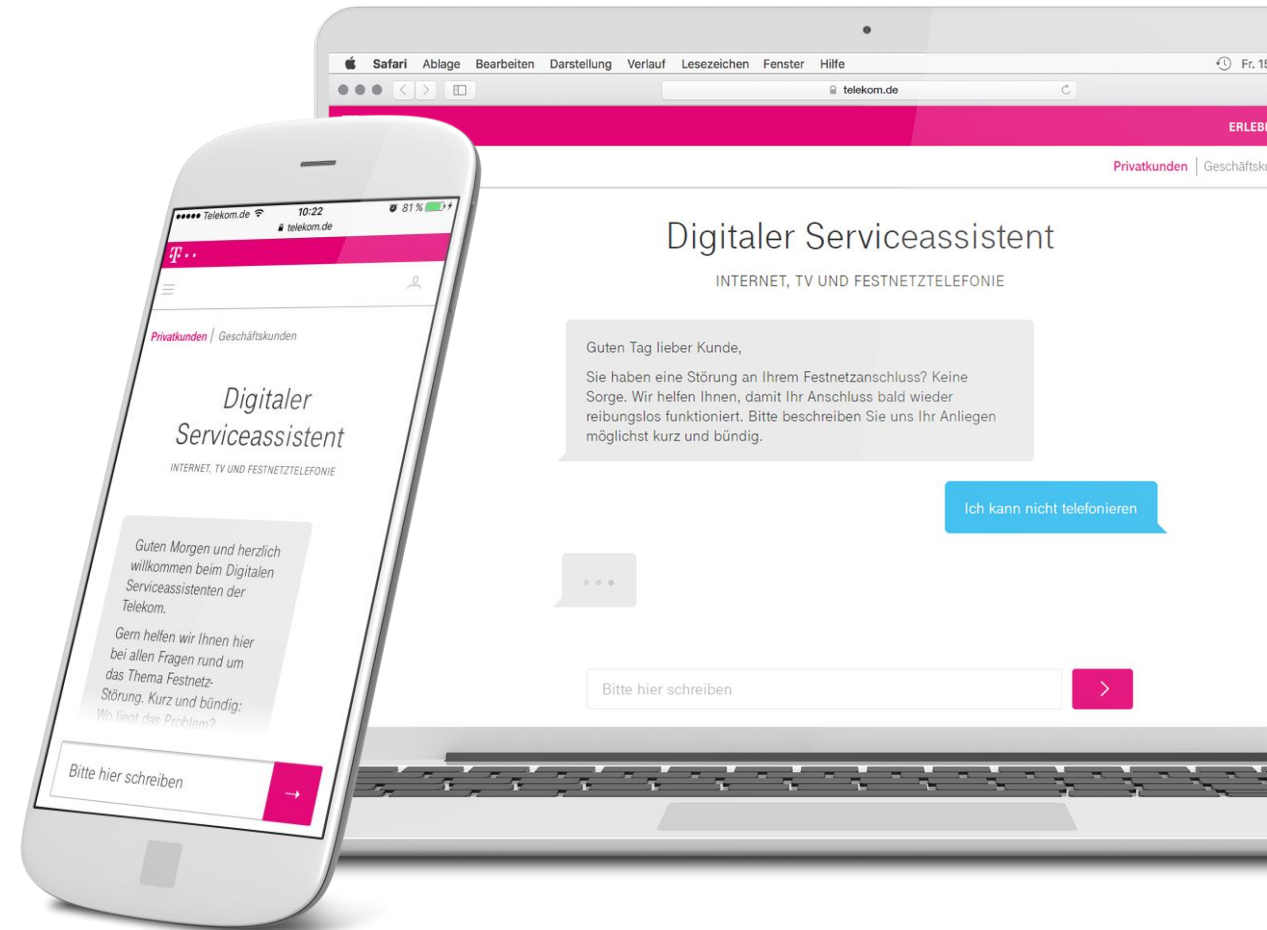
Safari Ablage Bearbeiten Darstellung Verlauf Lesezeichen Fenster Hilfe

Fr. 15

telekom.de

ERLEB

Privatkunden | Geschäftsk

Digitaler Serviceassistent

INTERNET, TV UND FESTNETZTELEFONIE

Guten Tag lieber Kunde,

Sie haben eine Störung an Ihrem Festnetzanschluss? Keine Sorge. Wir helfen Ihnen, damit Ihr Anschluss bald wieder reibungslos funktioniert. Bitte beschreiben Sie uns Ihr Anliegen möglichst kurz und bündig.

Ich kann nicht telefonieren

Bitte hier schreiben

Telekom.de 10:22 81 %

telekom.de

Privatkunden | Geschäftskunden

Digitaler Serviceassistent

INTERNET, TV UND FESTNETZTELEFONIE

Guten Morgen und herzlich willkommen beim Digitalen Serviceassistenten der Telekom.

Gern helfen wir Ihnen hier bei allen Fragen rund um das Thema Festnetz-Störung. Kurz und bündig: Wo liegt das Problem?

Bitte hier schreiben